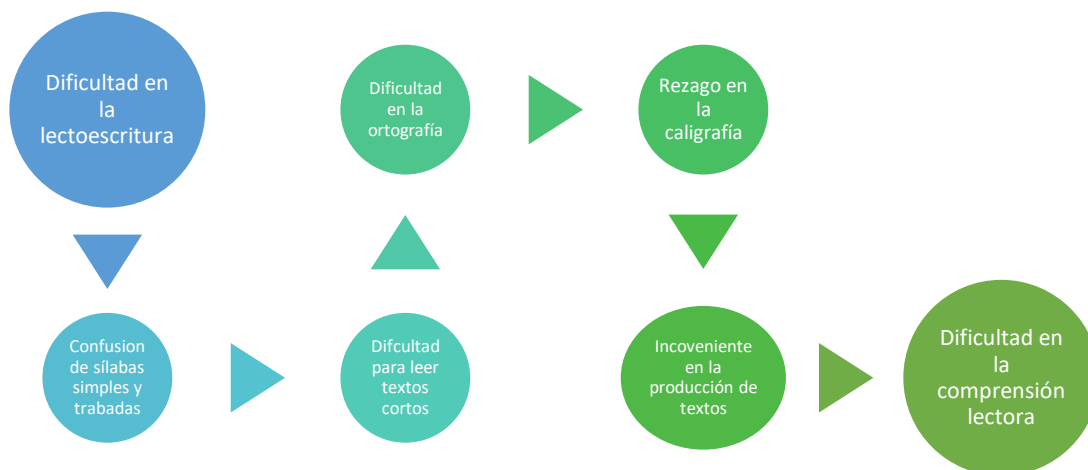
Dificultad en la lectoescritura

Confusion de sílabas simples y trabadas

Difcultad para leer textos cortos

Dificultad en la ortografía

Rezago en la caligrafía

Incoveniente en la producción de textos

Dificultad en la comprensión lectora